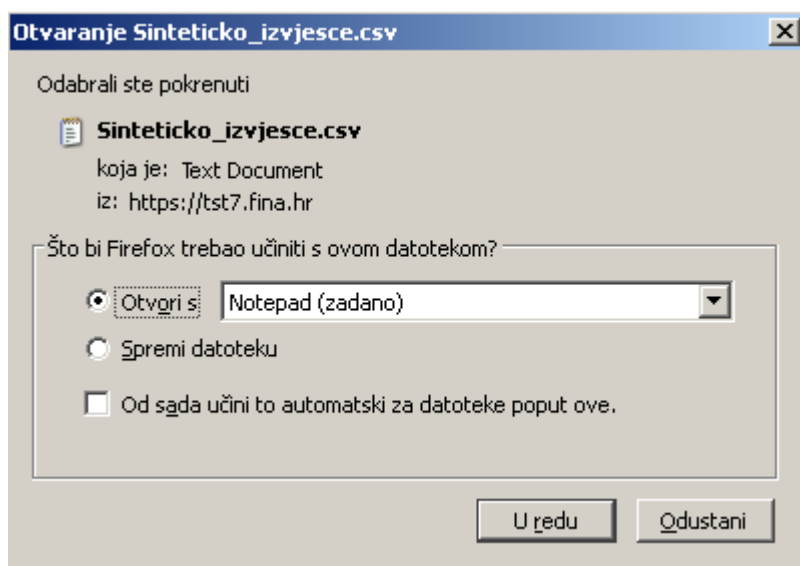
Otvaranje Sinteticko_izvjesce.csv

Odabrali ste pokrenuti

Sinteticko_izvjesce.csv

koja je: Text Document

iz: https://tst7.fina.hr

Što bi Firefox trebao učiniti s ovom datotekom?

Otvori s Notepad (zadano)

Spremi datoteku

Od sada učini to automatski za datoteke poput ove.

U redu Odustani